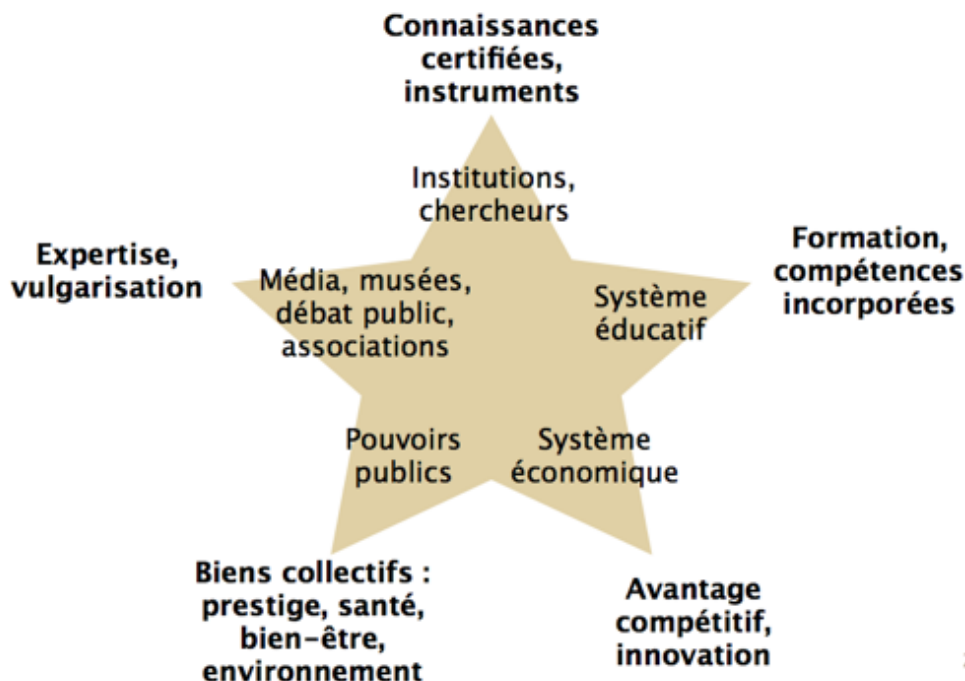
Connaissances certifiées, instruments

Institutions, chercheurs

Expertise, vulgarisation

Formation, compétences incorporées

Média, musées, débat public, associations

Système éducatif

Pouvoirs publics

Système économique

Biens collectifs : prestige, santé, bien-être, environnement

Avantage compétitif, innovation